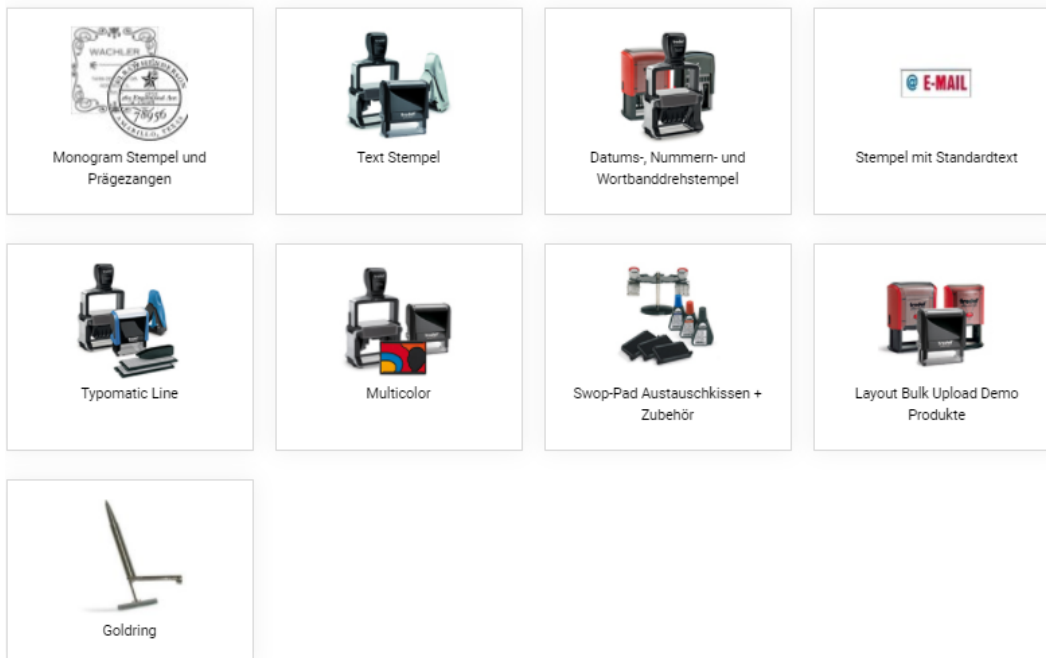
WACHLER

78956

AMARILLO, TEXAS

Monogram Stempel und Prägezangen

Text Stempel

Datums-, Nummern- und Wortbanddrehstempel

@ E-MAIL

Stempel mit Standardtext

Typomatic Line

Multicolor

Swop-Pad Austauschkissen + Zubehör

Layout Bulk Upload Demo Produkte

Goldring